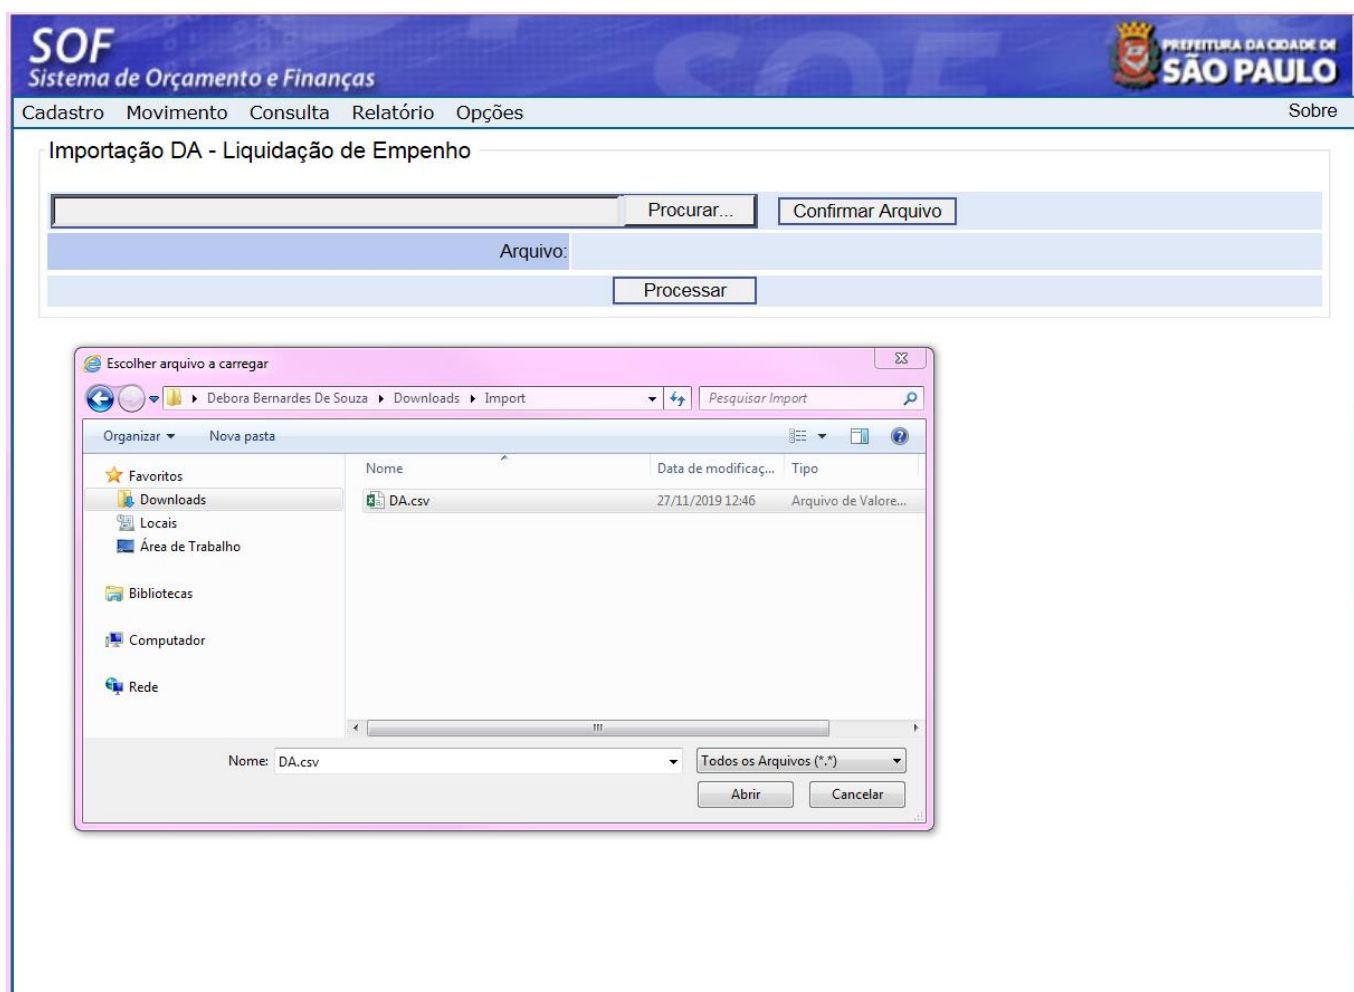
SOF
Sistema de Orçamento e Finanças

PREFEITURA DA CIDADE DE SÃO PAULO

Cadastro Movimento Consulta Relatório Opções Sobre

Importação DA - Liquidação de Empenho

Procurar... Confirmar Arquivo

Arquivo:

Processar

Escolher arquivo a carregar

Debora Bernardes De Souza ▸ Downloads ▸ Import

Pesquisar Import

Organizar ▾ Nova pasta

Favoritos
Downloads
Locais
Área de Trabalho

Bibliotecas

Computador

Rede

| Nome | Data de modificaç... | Tipo |
|---|---|---|
| DA.csv | 27/11/2019 12:46 | Arquivo de Valore... |

Nome: DA.csv

Todos os Arquivos (*.*)

Abrir Cancelar